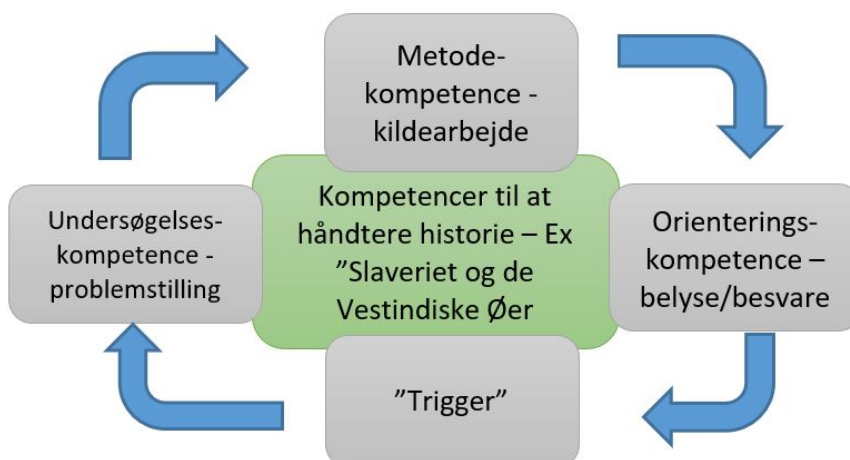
Metode-kompetence - kildearbejde

Kompetencer til at håndtere historie – Ex ”Slaveriet og de Vestindiske Øer

Undersøgelses-kompetence - problemstilling

Orienterings-kompetence – belyse/besvare

”Trigger”